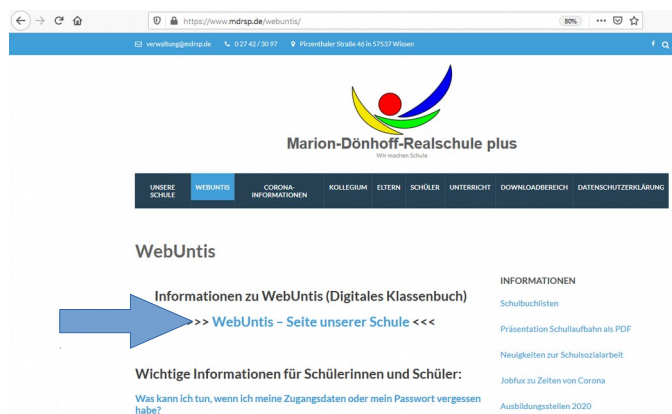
https://www.mdrsp.de/webuntis/

80%

verwaltung@mdrsp.de 0 27 42 / 30 97 Pirzenthaler Straße 46 in 57537 Wissen

Marion-Dönhoff-Realschule plus
Wir machen Schule

UNSERE SCHULE | WEBUNTIS | CORONA-INFORMATIONEN | KOLLEGIUM | ELTERN | SCHÜLER | UNTERRICHT | DOWNLOADBEREICH | DATENSCHUTZERKLÄRUNG

WebUntis

Informationen zu WebUntis (Digitales Klassenbuch)

>>> WebUntis – Seite unserer Schule <<<

Wichtige Informationen für Schülerinnen und Schüler:

Was kann ich tun, wenn ich meine Zugangsdaten oder mein Passwort vergessen habe?

INFORMATIONEN

Schulbuchlisten

Präsentation Schullaufbahn als PDF

Neuigkeiten zur Schulsozialarbeit

Jobfux zu Zeiten von Corona

Ausbildungsstellen 2020